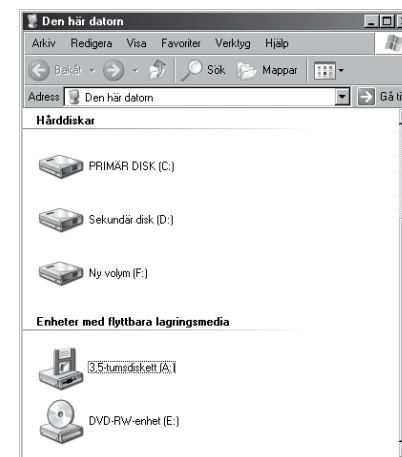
Den här datorn

Arkiv Redigera Visa Favoriter Verktyg Hjälp

Bakåt Sök Mappar

Adress Den här datorn Gå ti

Hårddiskar

PRIMÄR DISK (C:)

Sekundär disk (D:)

Ny volym (F:)

Enheter med flyttbara lagringsmedia

3,5-tumsdiskett (A:)

DVD-RW-enhet (E:)